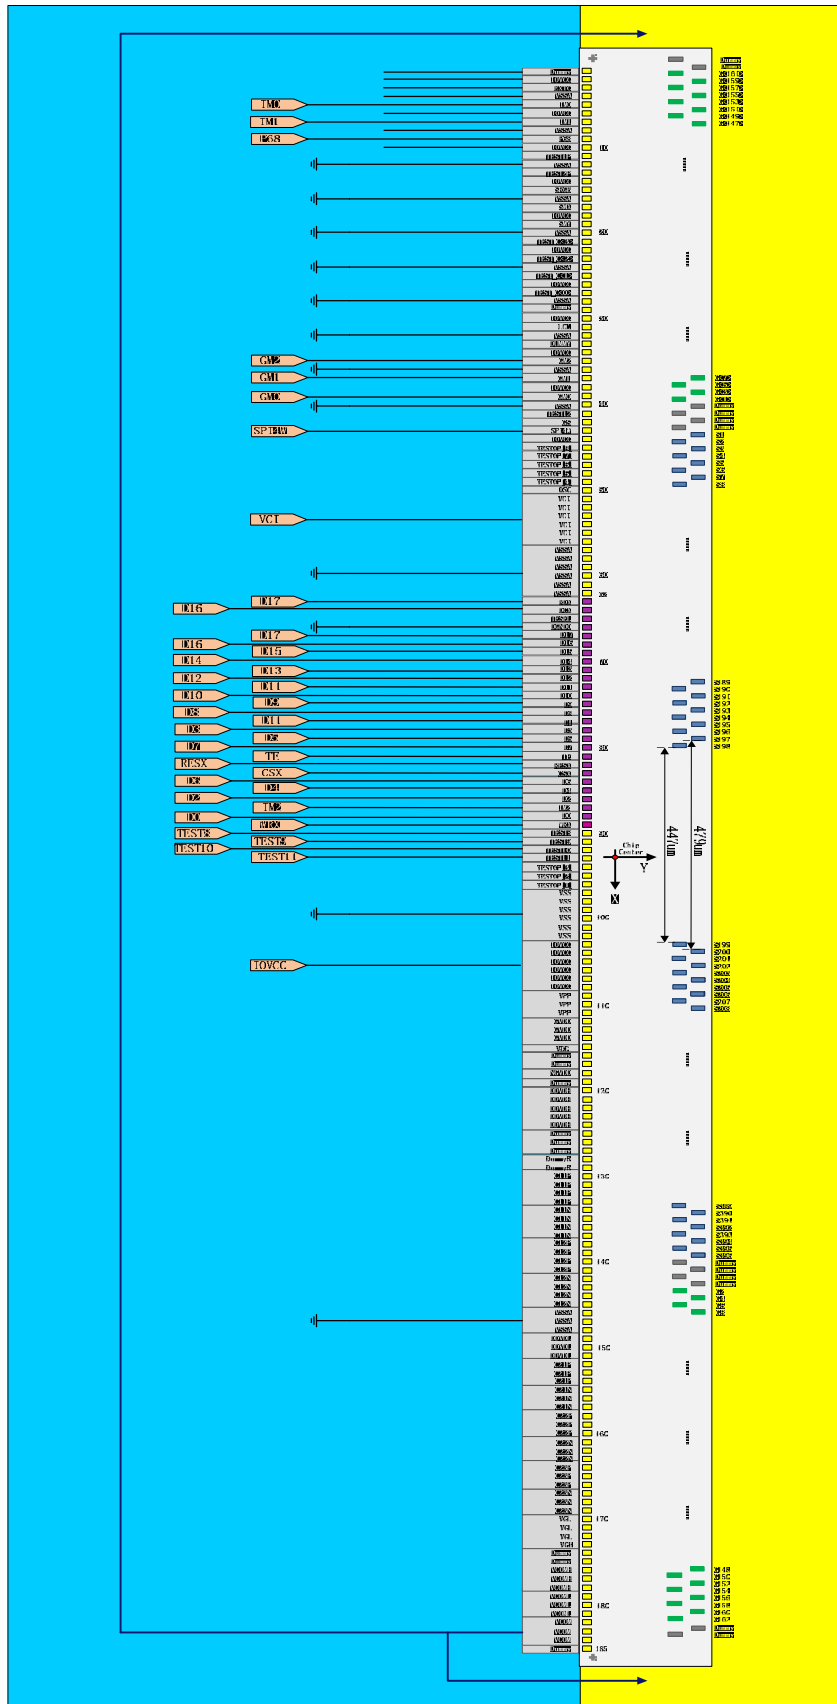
IM0
IM1
P68
GM2
GM1
GM0
SPI4W
VCI
DB16
DB17
DB16
DB15
DB14
DB13
DB12
DB11
DB10
DB9
DB8
DB11
DB3
DB5
DB7
TE
RESX
CSX
DB6
DB4
DB2
TM3
DB0
WRX
TEST8
TEST9
TEST10
TEST11
IOVCC

VCI
VCI
VCI
VCI
VCI
VCI
VPP
VPP
VPP
VSS
VSS
VSS
VSS
VSS
VSS
VGL
VGL
VGL
VGH
Dummy_R
Dummy_R

100
200
300
400
500
600
700
800
900
1000
1100
1200
1300
1400
1500
1600
1700
1800
1850

Chip Center
Y
X
4470um
4790um